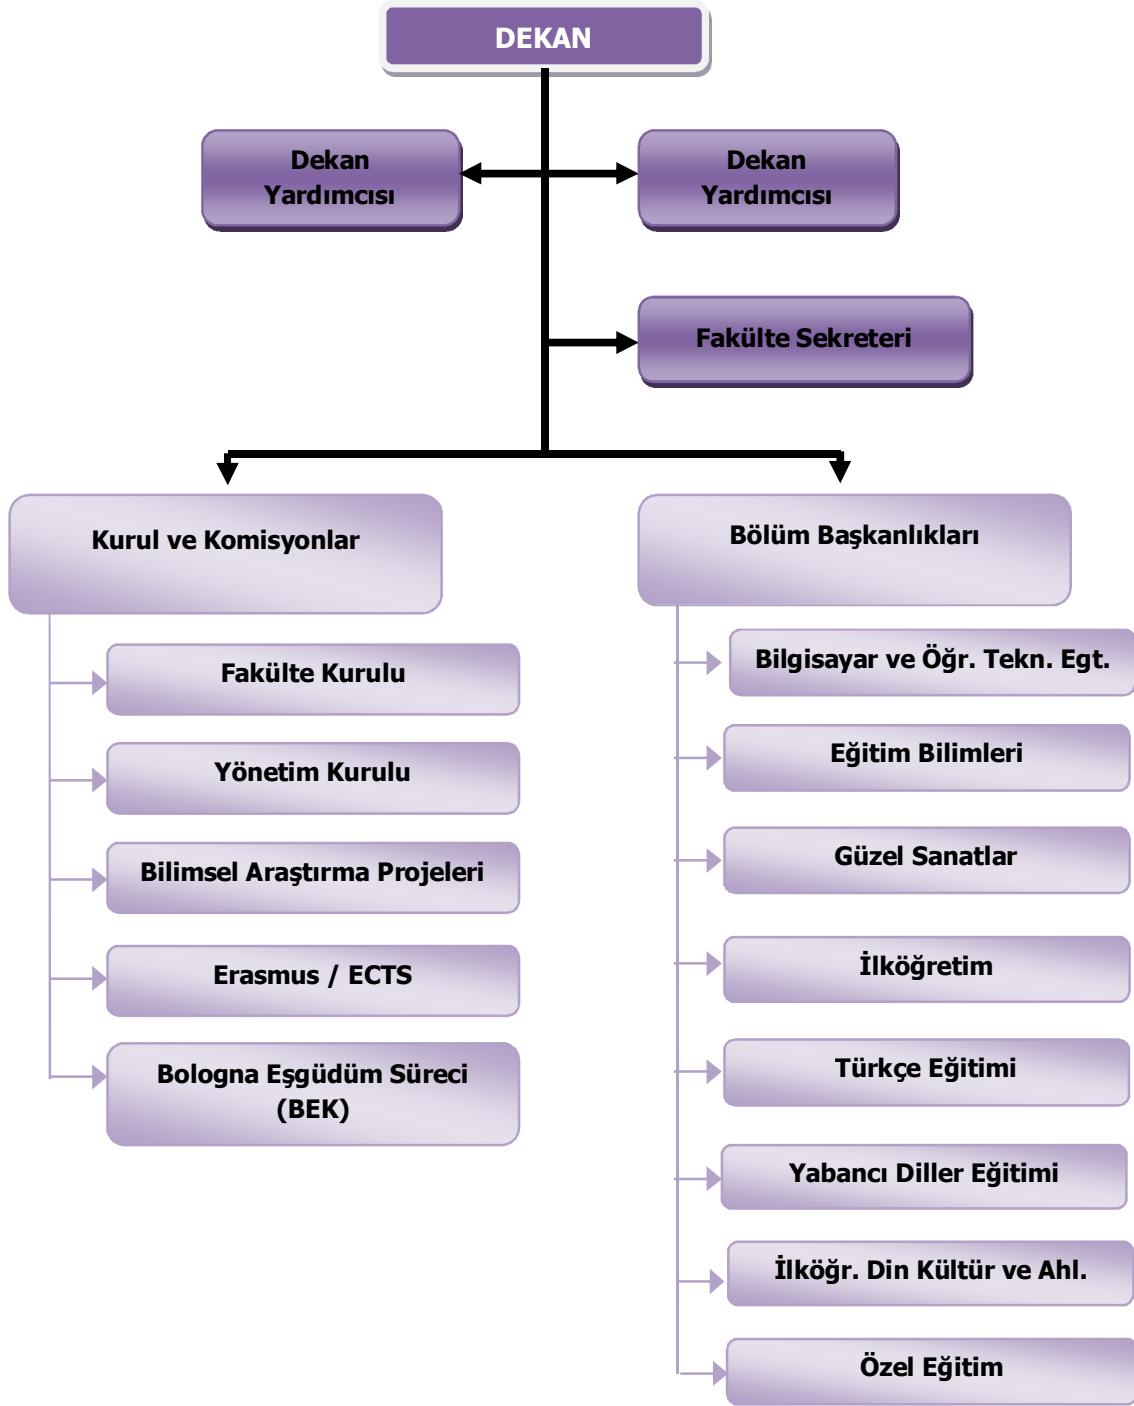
DEKAN

Dekan Yardımcısı

Dekan Yardımcısı

Fakülte Sekreteri

Kurul ve Komisyonlar

Fakülte Kurulu

Yönetim Kurulu

Bilimsel Araştırma Projeleri

Erasmus / ECTS

Bologna Eşgüdüm Süreci (BEK)

Bölüm Başkanlıkları

Bilgisayar ve Öğr. Tekn. Egt.

Eğitim Bilimleri

Güzel Sanatlar

İlköğretim

Türkçe Eğitimi

Yabancı Diller Eğitimi

İlköğr. Din Kültür ve Ahl.

Özel Eğitim